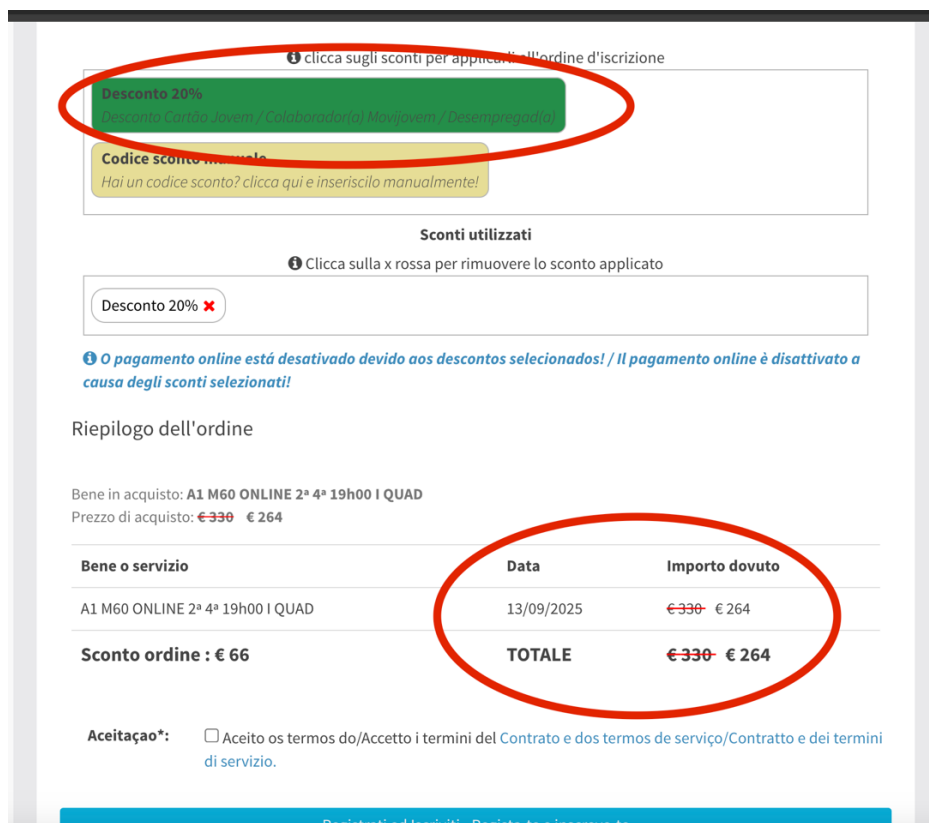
clicca sugli sconti per applicarli all'ordine d'iscrizione

Desconto 20%
Desconto Cartão Jovem / Colaborador(a) Movijovem / Desempregad(a)

Codice sconto manuale
Hai un codice sconto? clicca qui e inseriscilo manualmente!

Sconti utilizzati

Clicca sulla x rossa per rimuovere lo sconto applicato

Desconto 20% ✖

O pagamento online está desativado devido aos descontos selecionados! / Il pagamento online è disattivato a causa degli sconti selezionati!

Riepilogo dell'ordine

Bene in acquisto: A1 M60 ONLINE 2ª 4ª 19h00 I QUAD
Prezzo di acquisto: ~~€ 330~~ € 264

| Bene o servizio | Data | Importo dovuto |
|---|---|---|
| A1 M60 ONLINE 2ª 4ª 19h00 I QUAD | 13/09/2025 | ~~€ 330~~ € 264 |
| Sconto ordine : € 66 | TOTALE | ~~€ 330~~ € 264 |

Aceitaçao*: Aceito os termos do/Accetto i termini del Contrato e dos termos de serviço/Contratto e dei termini di servizio.

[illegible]